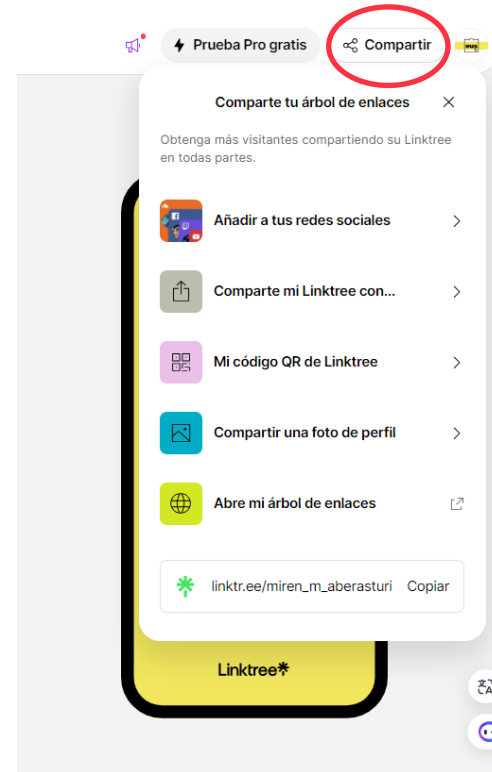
Prueba Pro gratis

Compartir

Comparte tu árbol de enlaces

Obtenga más visitantes compartiendo su Linktree en todas partes.

Añadir a tus redes sociales

Comparte mi Linktree con...

Mi código QR de Linktree

Compartir una foto de perfil

Abre mi árbol de enlaces

linktr.ee/miren_m_aberasturi

Copiar

Linktree*